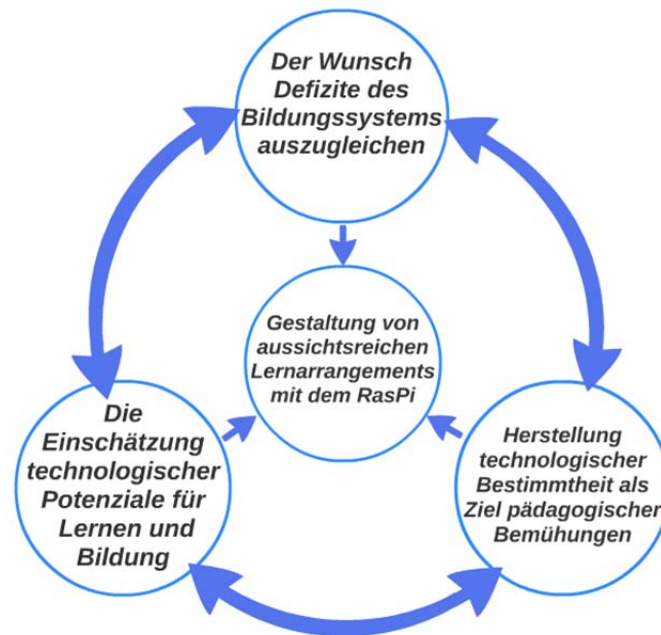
Der Wunsch Defizite des Bildungssystems auszugleichen

Gestaltung von aussichtsreichen Lernarrangements mit dem RasPi

Die Einschätzung technologischer Potenziale für Lernen und Bildung

Herstellung technologischer Bestimmtheit als Ziel pädagogischer Bemühungen